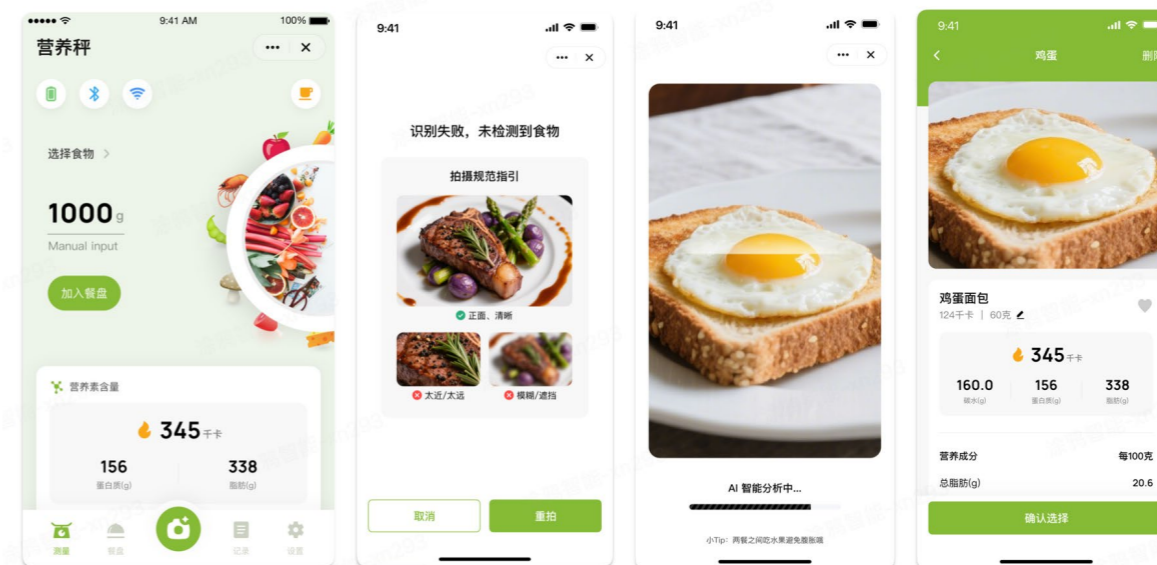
●●●●● 9:41 AM 100%

营养秤

选择食物 >

1000 g

Manual input

加入餐盘

营养素含量

345 千卡

156
蛋白质(g)

338
脂肪(g)

测量 餐盘 记录 设置

9:41

识别失败，未检测到食物

拍摄规范指引

正面、清晰

太近/太远

模糊/遮挡

取消

重拍

9:41

AI 智能分析中...

小Tip：两餐之间吃水果避免腹胀哦

9:41

鸡蛋

删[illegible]

鸡蛋面包

124千卡 | 60克

345 千卡

160.0
碳水(g)

156
蛋白质(g)

338
脂肪(g)

营养成分 每100克

总脂肪(g) 20.6

确认选择